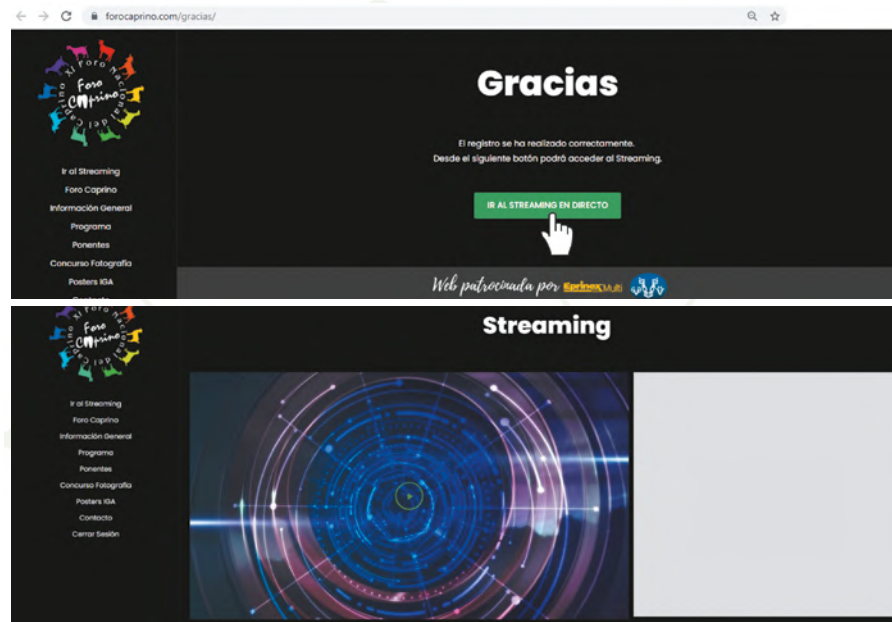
forocaprino.com/gracias/

XI Foro Nacional del Caprino
Foro Caprino

Ir al Streaming
Foro Caprino
Información General
Programa
Ponentes
Concurso Fotografía
Posters IGA

Gracias

El registro se ha realizado correctamente.
Desde el siguiente botón podrá acceder al Streaming.

IR AL STREAMING EN DIRECTO

Web patrocinada por Eprinex Multi

XI Foro Nacional del Caprino
Foro Caprino

Streaming

Ir al Streaming
Foro Caprino
Información General
Programa
Ponentes
Concurso Fotografía
Posters IGA
Contacto
Cerrar Sesión